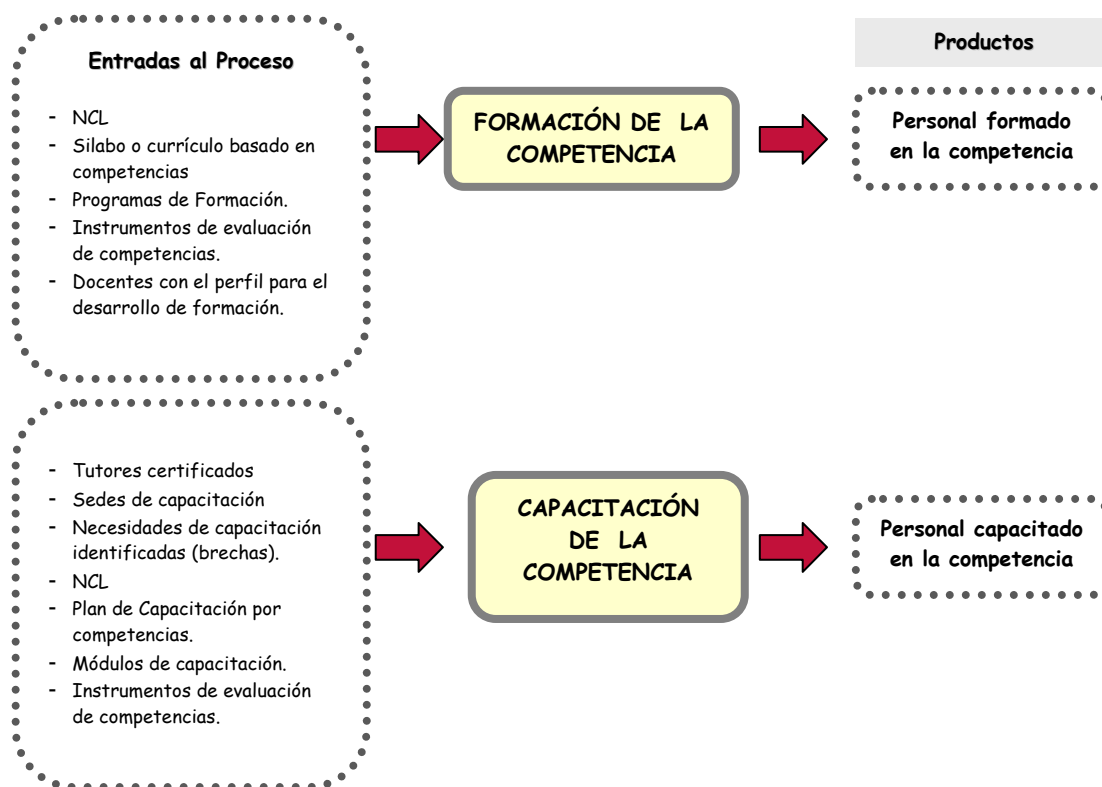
Entradas al Proceso

- NCL
- Silabo o currículo basado en competencias
- Programas de Formación.
- Instrumentos de evaluación de competencias.
- Docentes con el perfil para el desarrollo de formación.

FORMACIÓN DE LA COMPETENCIA

Productos

Personal formado en la competencia

- Tutores certificados
- Sedes de capacitación
- Necesidades de capacitación identificadas (brechas).
- NCL
- Plan de Capacitación por competencias.
- Módulos de capacitación.
- Instrumentos de evaluación de competencias.

CAPACITACIÓN DE LA COMPETENCIA

Personal capacitado en la competencia